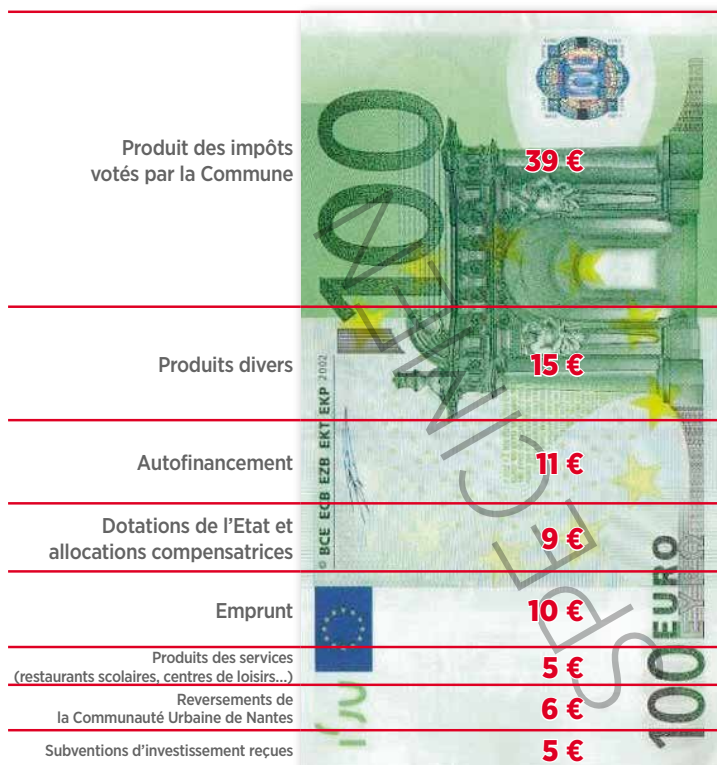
Produit des impôts votés par la Commune

39 €

Produits divers

15 €

Autofinancement

11 €

Dotations de l'Etat et allocations compensatrices

9 €

Emprunt

10 €

Produits des services (restaurants scolaires, centres de loisirs...)

5 €

Reversements de la Communauté Urbaine de Nantes

6 €

Subventions d'investissement reçues

5 €

100

SPECIMEN

BCE ECB EZB EKT EKP 2002

100 EURO ΕΥΡΩ